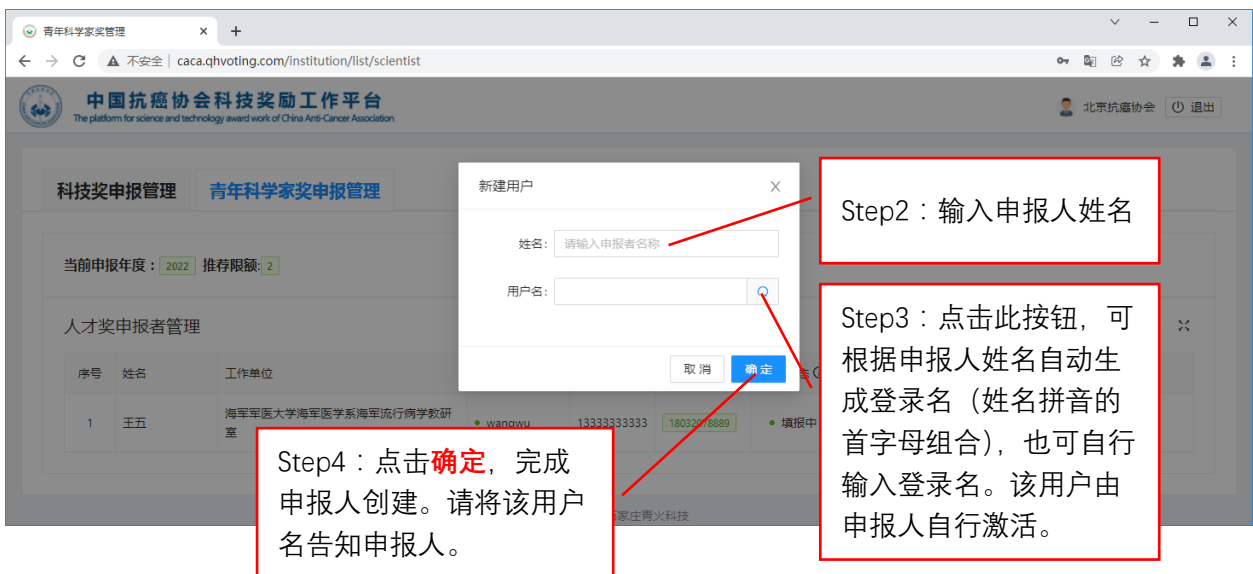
青年科学家奖管理 × +

不安全 | caca.qhvoting.com/institution/list/scientist

中国抗癌协会科技奖励工作平台
The platform for science and technology award work of China Anti-Cancer Association

北京抗癌协会 退出

科技奖申报管理 青年科学家奖申报管理

当前申报年度：2022 推荐限额：2

人才奖申报者管理

| 序号 | 姓名 | 工作单位 | | | | |
|---|---|---|---|---|---|---|
| 1 | 王五 | 海军军医大学海军医学系海军流行病学教研室 | wangwu | 13333333333 | 18032078889 | 填报中 |

新建用户 ×

姓名： 请输入申报者名称

用户名：

取消 确定

家庄青火科技

Step2：输入申报人姓名

Step3：点击此按钮，可根据申报人姓名自动生成登录名（姓名拼音的首字母组合），也可自行输入登录名。该用户由申报人自行激活。

Step4：点击确定，完成申报人创建。请将该用户名告知申报人。